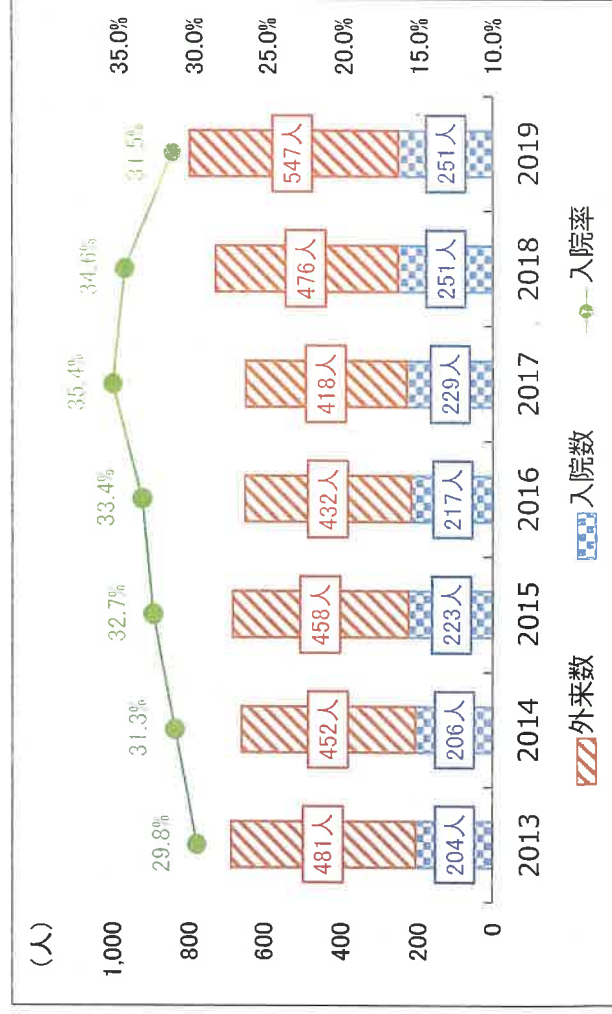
(人)
1,000
800
600
400
200
0

35.0%
30.0%
25.0%
20.0%
15.0%
10.0%

| | 2013 | 2014 | 2015 | 2016 | 2017 | 2018 | 2019 |
|---|---|---|---|---|---|---|---|
| 外来数 | 481人 | 452人 | 458人 | 432人 | 418人 | 476人 | 547人 |
| 入院数 | 204人 | 206人 | 223人 | 217人 | 229人 | 251人 | 251人 |
| 入院率 | 29.8% | 31.3% | 32.7% | 33.4% | 35.4% | 34.6% | 31.5% |

外来数
入院数
入院率